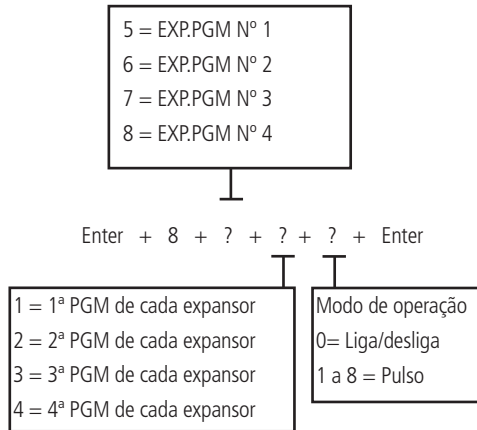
5 = EXP.PGM Nº 1
6 = EXP.PGM Nº 2
7 = EXP.PGM Nº 3
8 = EXP.PGM Nº 4

Enter + 8 + ? + ? + ? + Enter

1 = 1ª PGM de cada expansor
2 = 2ª PGM de cada expansor
3 = 3ª PGM de cada expansor
4 = 4ª PGM de cada expansor

Modo de operação
0= Liga/desliga
1 a 8 = Pulso